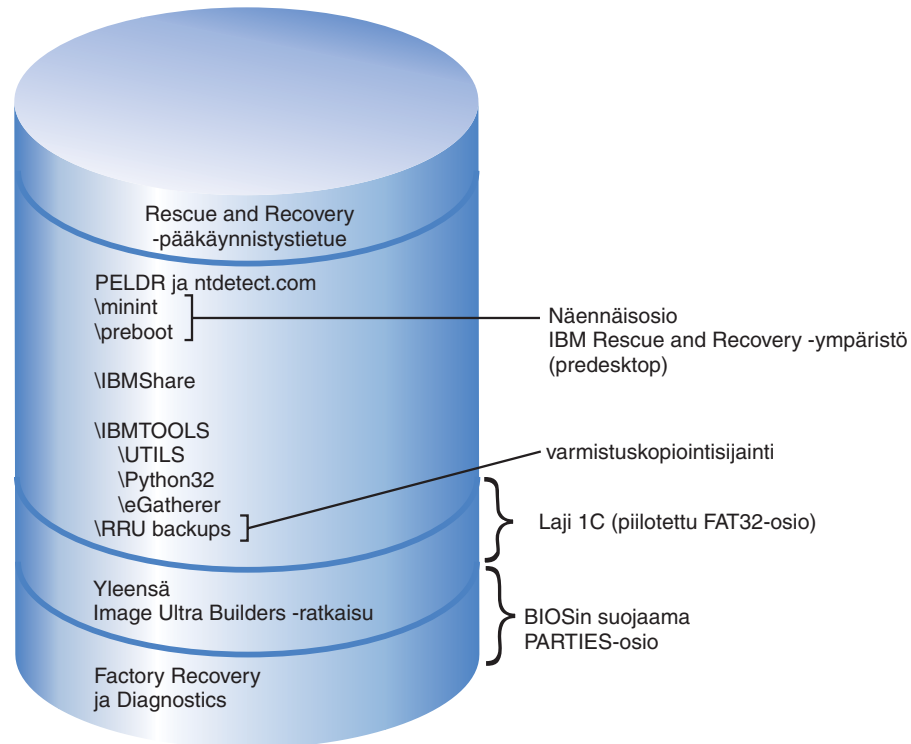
Rescue and Recovery
-pääkäynnistystietue

PELDR ja ntdetect.com
\minint
\preboot

Näennäisosio
IBM Rescue and Recovery -ympäristö
(predesktop)

\IBMShare

\IBMTOOLS
\UTILS
\Python32
\eGatherer
\RRU backups

varmistuskopiointisijainti

Laji 1C (piilotettu FAT32-osio)

Yleensä
Image Ultra Builders -ratkaisu

BIOSin suojaama
PARTIES-osio

Factory Recovery
ja Diagnostics